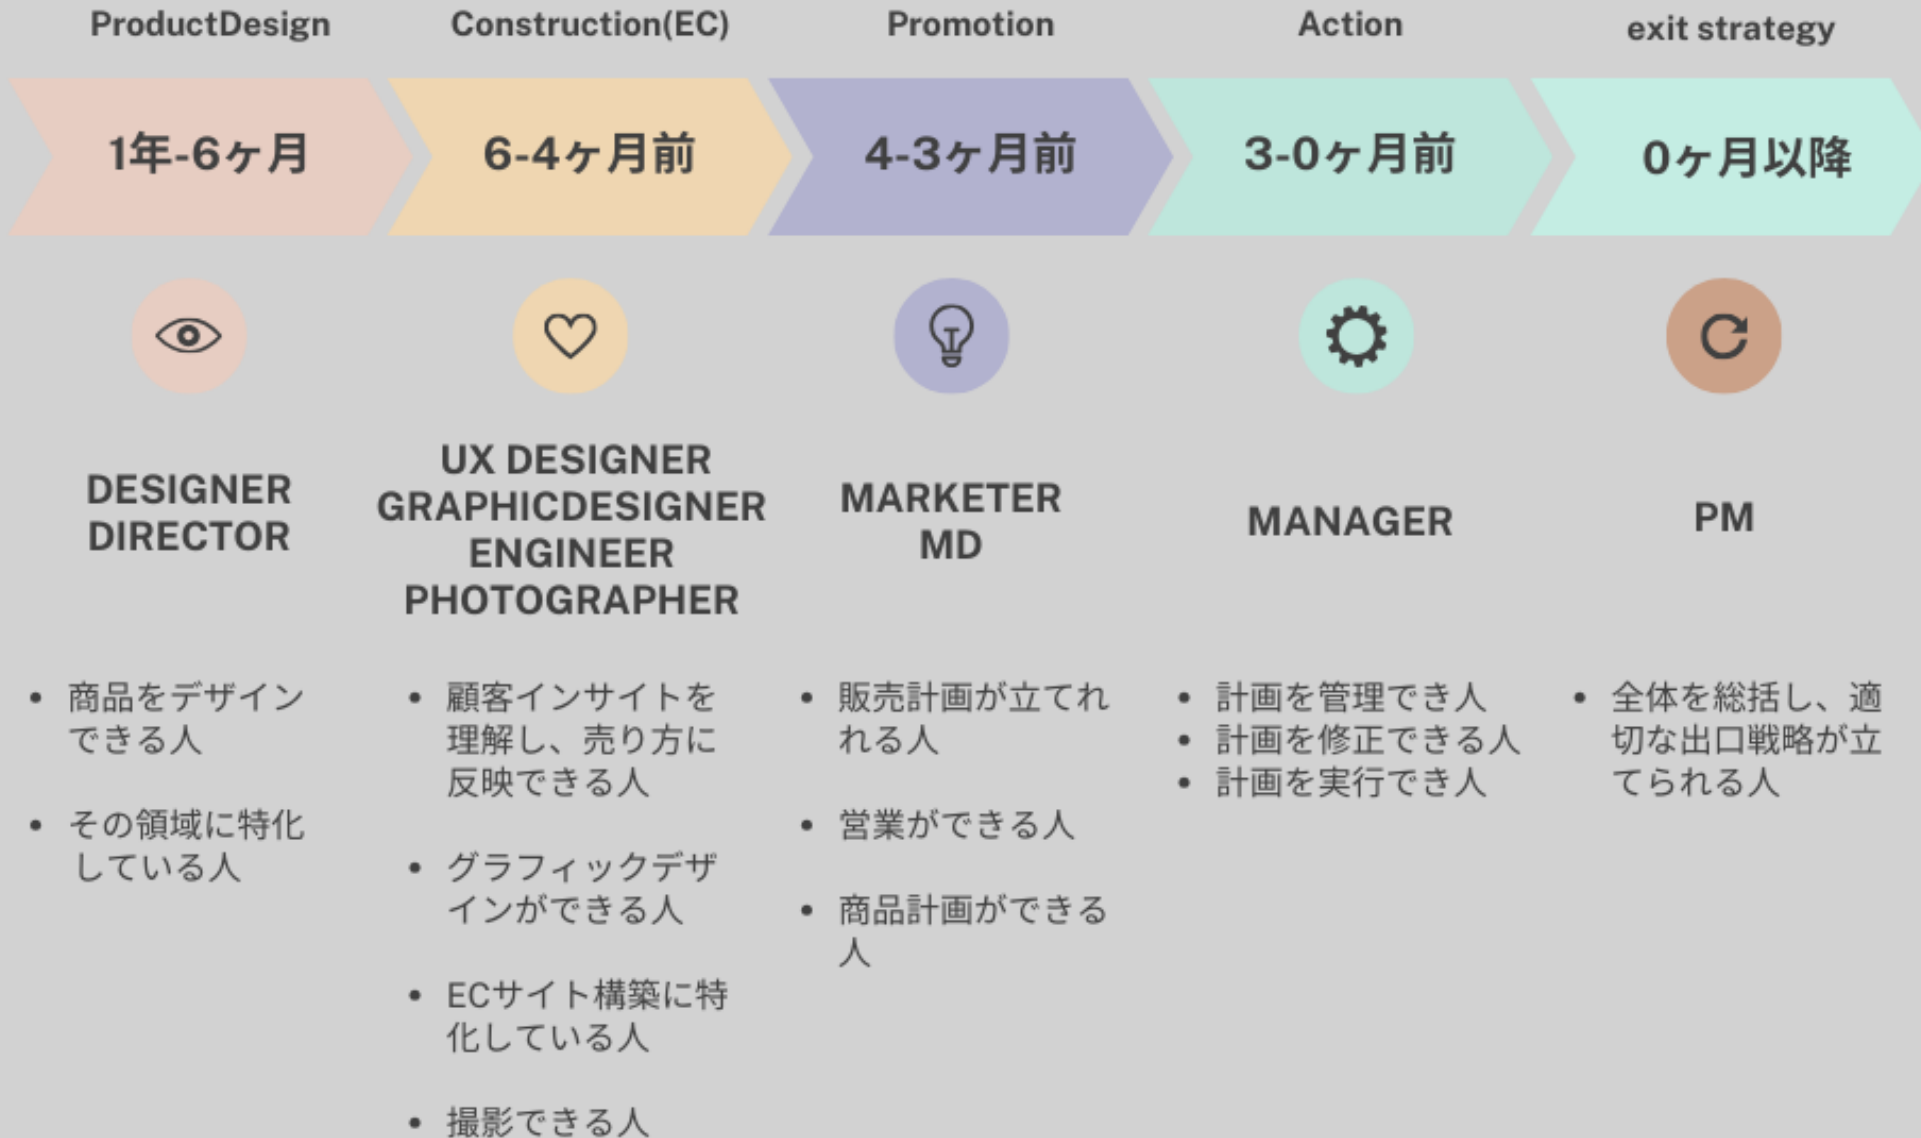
ProductDesign

1年-6ヶ月

DESIGNER
DIRECTOR

• 商品をデザインできる人

• その領域に特化している人

Construction(EC)

6-4ヶ月前

UX DESIGNER
GRAPHICDESIGNER
ENGINEER
PHOTOGRAPHER

• 顧客インサイトを理解し、売り方に反映できる人

• グラフィックデザインができる人

• ECサイト構築に特化している人

• 撮影できる人

Promotion

4-3ヶ月前

MARKETER
MD

• 販売計画が立てれれる人

• 営業ができる人

• 商品計画ができる人

Action

3-0ヶ月前

MANAGER

• 計画を管理でき人
• 計画を修正できる人
• 計画を実行でき人

exit strategy

0ヶ月以降

PM

• 全体を総括し、適切な出口戦略が立てられる人